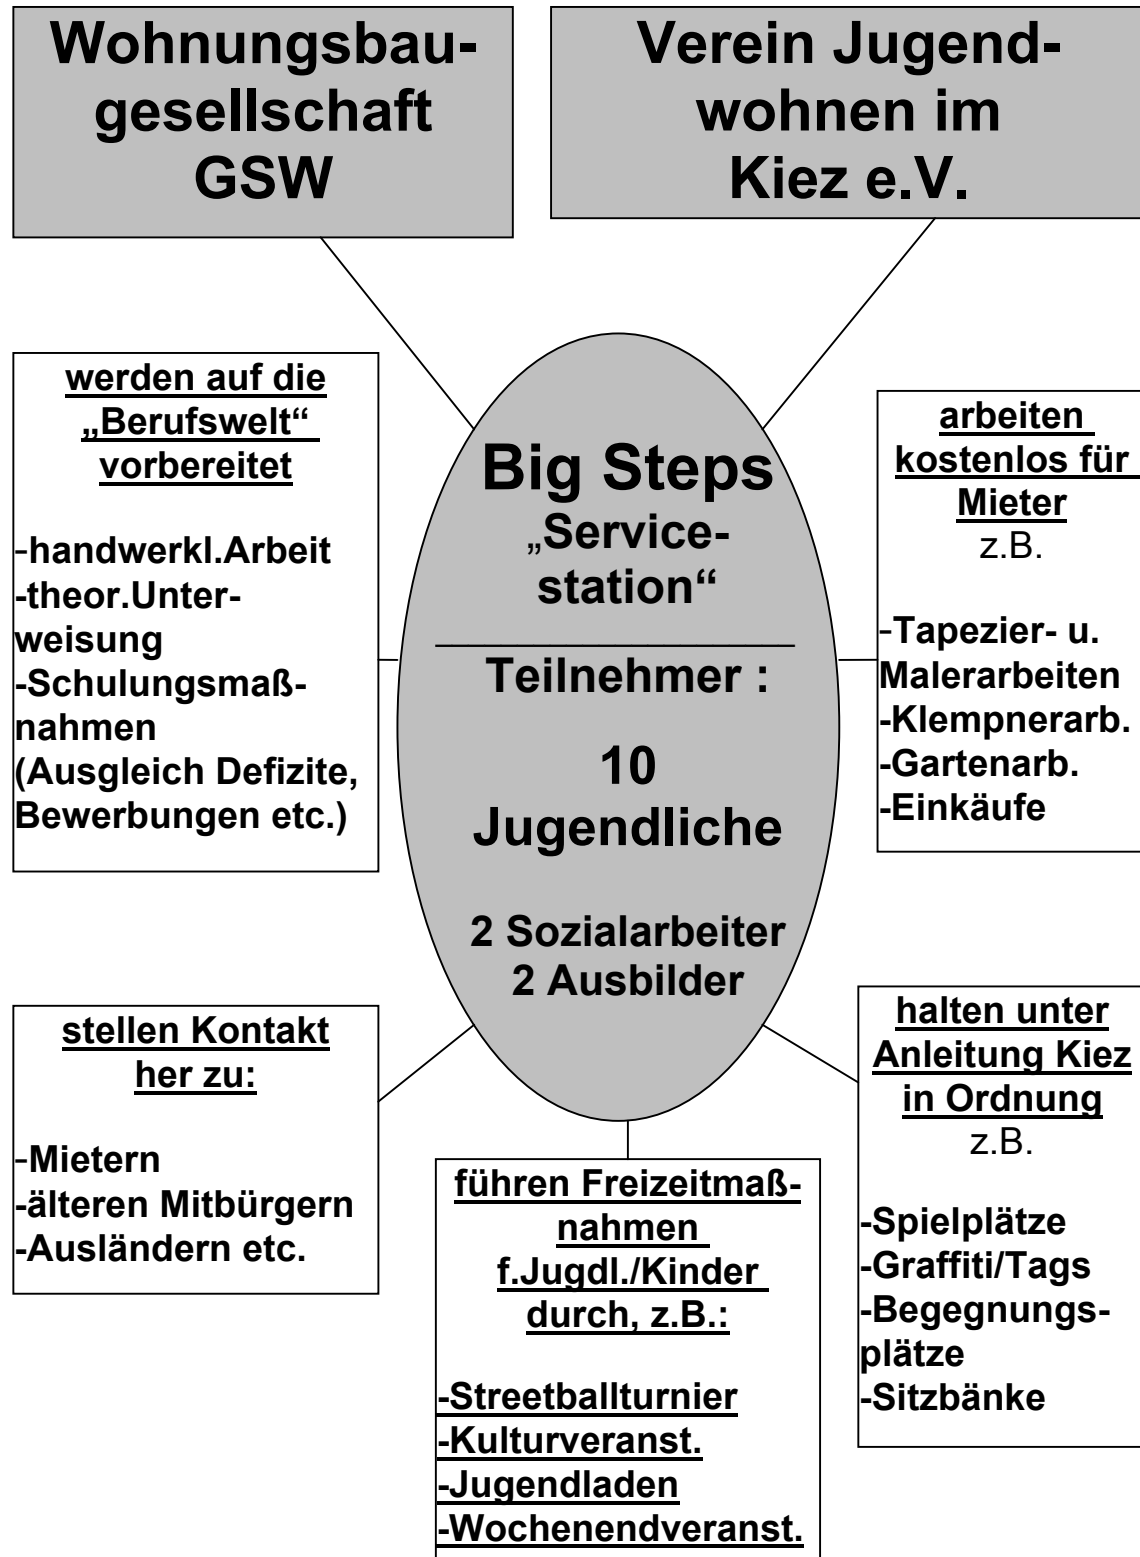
Wohnungsbaugesellschaft GSW

Verein Jugendwohnen im Kiez e.V.

werden auf die „Berufswelt" vorbereitet

-handwerkl.Arbeit
-theor.Unterweisung
-Schulungsmaßnahmen (Ausgleich Defizite, Bewerbungen etc.)

Big Steps
„Servicestation"

Teilnehmer :

10 Jugendliche

2 Sozialarbeiter
2 Ausbilder

arbeiten kostenlos für Mieter
z.B.

-Tapezier- u. Malerarbeiten
-Klempnerarb.
-Gartenarb.
-Einkäufe

stellen Kontakt her zu:

-Mietern
-älteren Mitbürgern
-Ausländern etc.

führen Freizeitmaßnahmen f.Jugdl./Kinder durch, z.B.:

-Streetballturnier
-Kulturveranst.
-Jugendladen
-Wochenendveranst.

halten unter Anleitung Kiez in Ordnung
z.B.

-Spielplätze
-Graffiti/Tags
-Begegnungsplätze
-Sitzbänke